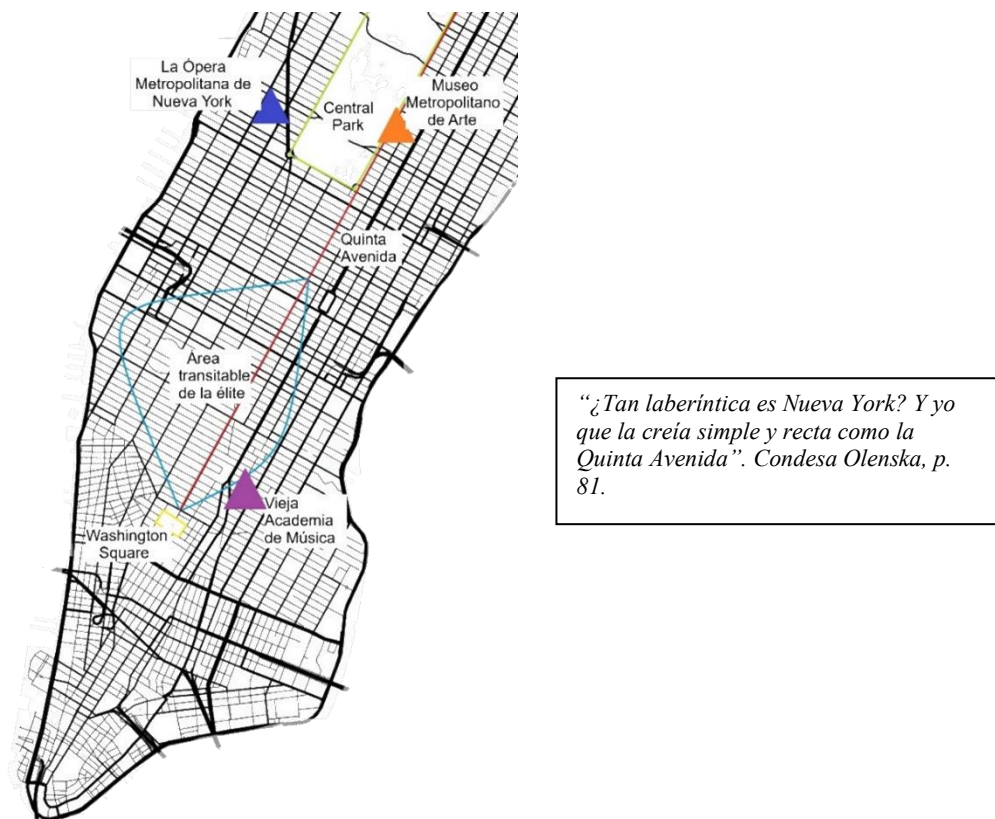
La Ópera Metropolitana de Nueva York

Central Park

Museo Metropolitano de Arte

Quinta Avenida

Área transitable de la élite

Vieja Academia de Música

Washington Square

*"¿Tan laberíntica es Nueva York? Y yo que la creía simple y recta como la Quinta Avenida". Condesa Olenska, p. 81.*